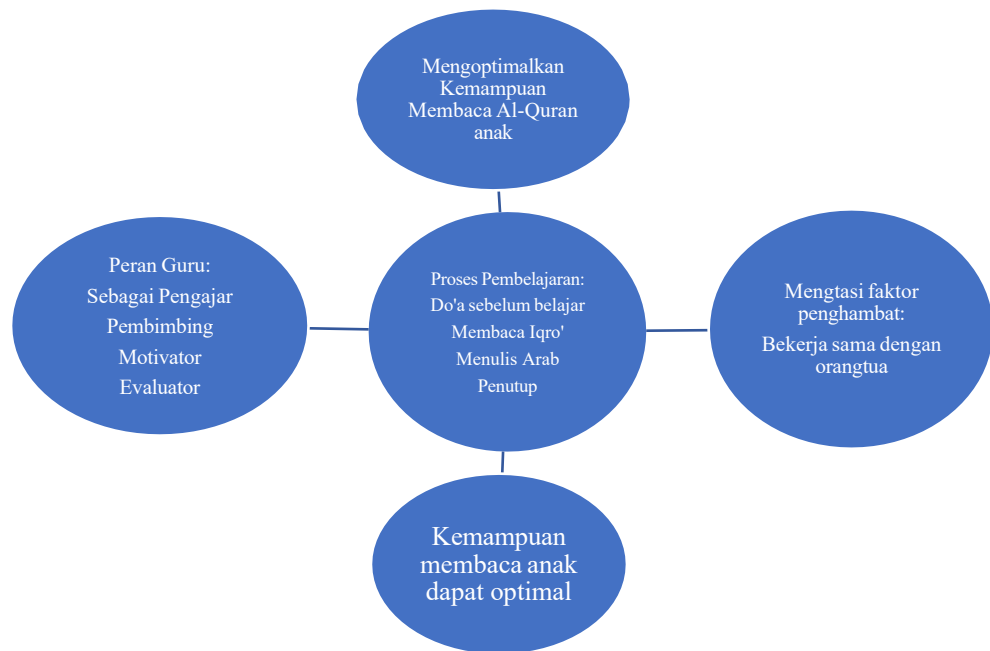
Mengoptimalkan Kemampuan Membaca Al-Quran anak

Peran Guru:
Sebagai Pengajar
Pembimbing
Motivator
Evaluator

Proses Pembelajaran:
Do'a sebelum belajar
Membaca Iqro'
Menulis Arab
Penutup

Mengtasi faktor penghambat:
Bekerja sama dengan orangtua

Kemampuan membaca anak dapat optimal